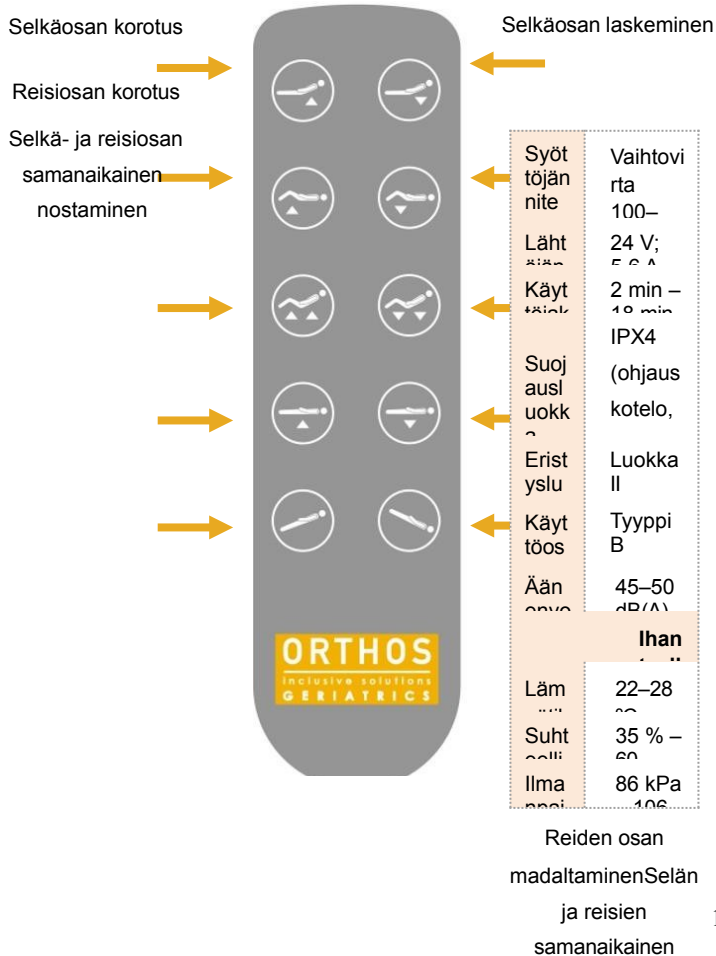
Selkäosan korotus

Selkäosan laskeminen

Reisiosan korotus

Selkä- ja reisiosan samanaikainen nostaminen

| Syöttöjännite | Vaihtovirta 100– |
|---|---|
| Lähtö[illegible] | 24 V; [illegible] |
| Käyttö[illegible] | 2 min – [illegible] |
| Suojausluokka | IPX4 (ohjauskotelo, |
| Eristysluokka | Luokka II |
| Käyttöos | Tyyppi B |
| Äänenpa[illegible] | 45–50 dB(A) |
| | Ihan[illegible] |
| Läm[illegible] | 22–28 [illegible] |
| Suht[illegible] | 35 % – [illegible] |
| Ilmanpai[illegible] | 86 kPa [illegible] |

ORTHOS
inclusive solutions
GERIATRICS

Reiden osan madaltaminenSelän ja reisien samanaikainen